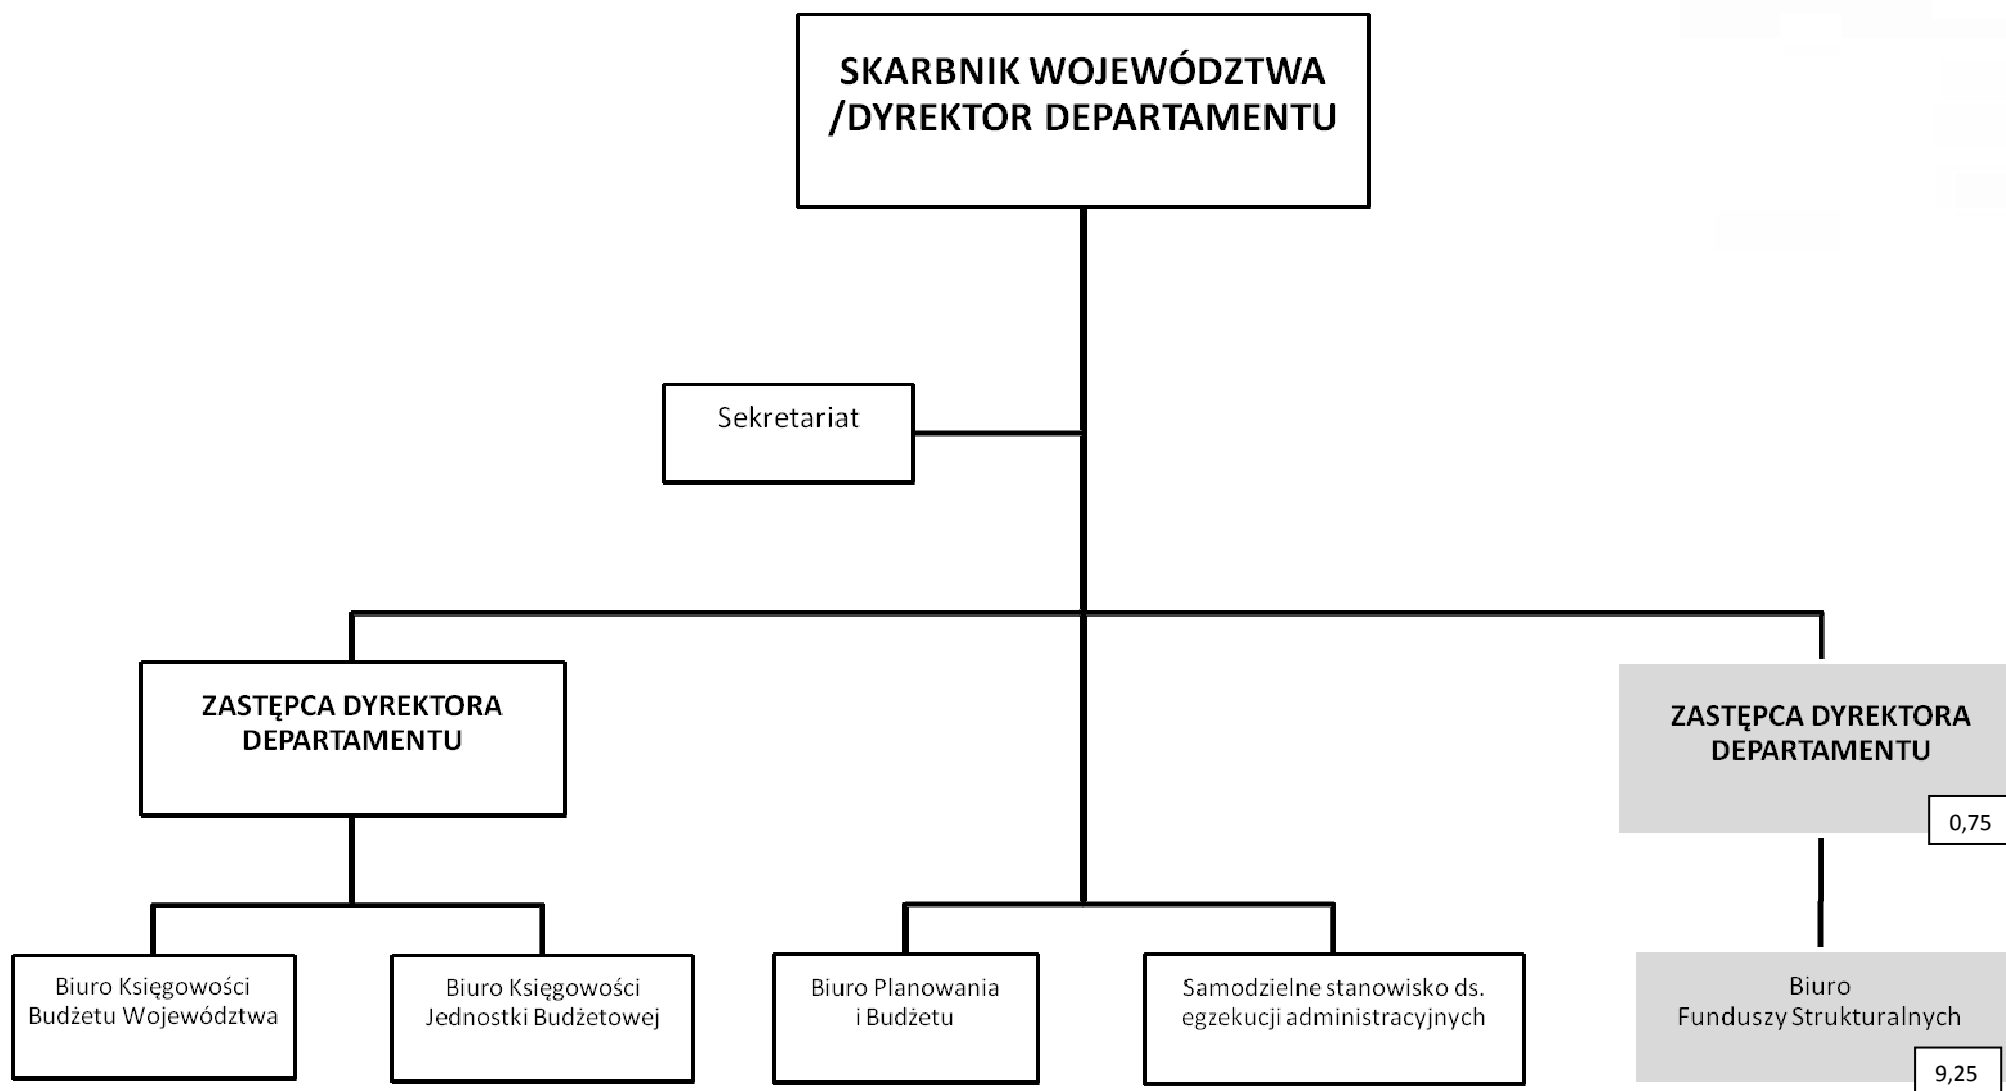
SKARBNIK WOJEWÓDZTWA /DYREKTOR DEPARTAMENTU

Sekretariat

ZASTĘPCA DYREKTORA DEPARTAMENTU

ZASTĘPCA DYREKTORA DEPARTAMENTU

0,75

Biuro Księgowości Budżetu Województwa

Biuro Księgowości Jednostki Budżetowej

Biuro Planowania i Budżetu

Samodzielne stanowisko ds. egzekucji administracyjnych

Biuro Funduszy Strukturalnych

9,25